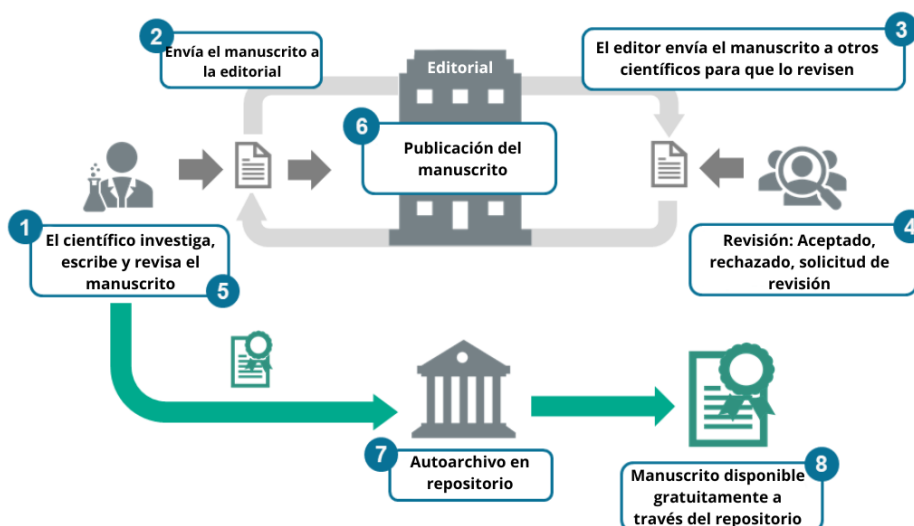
2
Envía el manuscrito a la editorial

Editorial

3
El editor envía el manuscrito a otros científicos para que lo revisen

6
Publicación del manuscrito

1
El científico investiga, escribe y revisa el manuscrito
5

4
Revisión: Aceptado, rechazado, solicitud de revisión

7
Autoarchivo en repositorio

8
Manuscrito disponible gratuitamente a través del repositorio